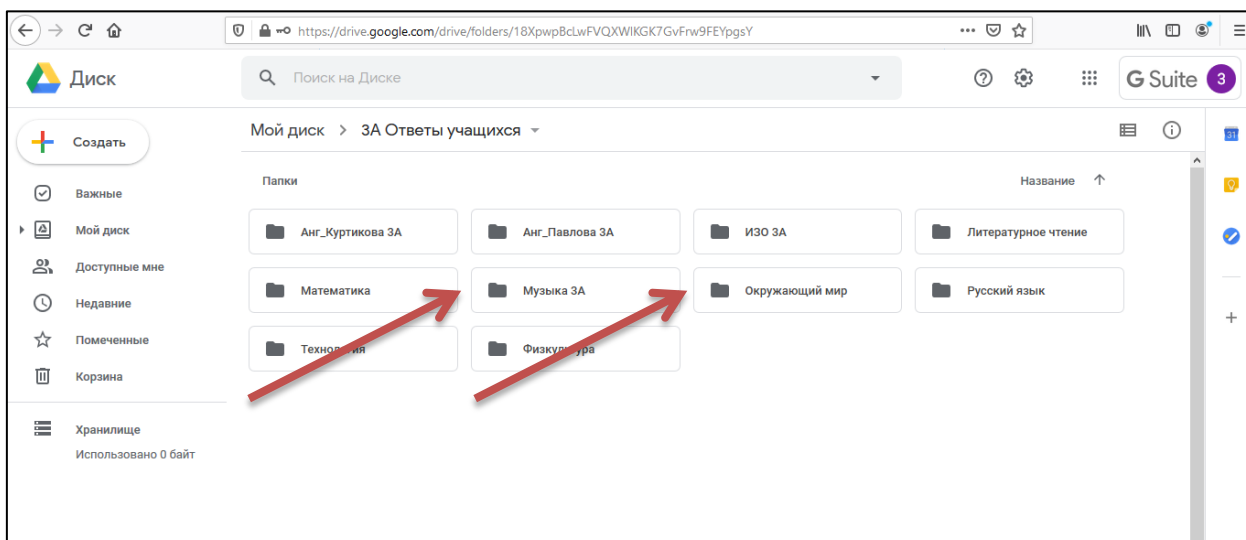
https://drive.google.com/drive/folders/18XpwpBcLwFVQXWIKGK7GvFrw9FEYpgsY

Диск

Поиск на Диске

G Suite 3

Создать

Важные

Мой диск

Доступные мне

Недавние

Помеченные

Корзина

Хранилище

Использовано 0 байт

Мой диск > 3А Ответы учащихся

Папки

Название

Анг_Куртикова 3А

Анг_Павлова 3А

ИЗО 3А

Литературное чтение

Математика

Музыка 3А

Окружающий мир

Русский язык

Техно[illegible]ия

Физку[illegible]ура

31